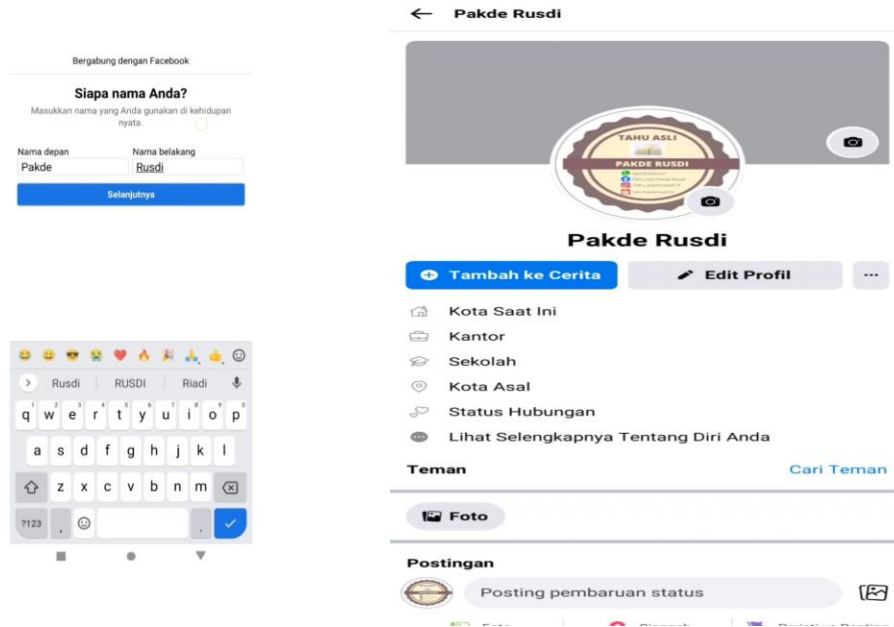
Bergabung dengan Facebook

Siapa nama Anda?

Masukkan nama yang Anda gunakan di kehidupan nyata.

Nama depan
Pakde

Nama belakang
Rusdi

Selanjutnya

Rusdi | RUSDI | Riadi

q w e r t y u i o p
a s d f g h j k l
z x c v b n m
?123 , .

Pakde Rusdi

TAHU ASLI
PAKDE RUSDI

Pakde Rusdi

Tambah ke Cerita
Edit Profil
...

Kota Saat Ini
Kantor
Sekolah
Kota Asal
Status Hubungan
Lihat Selengkapnya Tentang Diri Anda

Teman
Cari Teman

Foto

Postingan

Posting pembaruan status